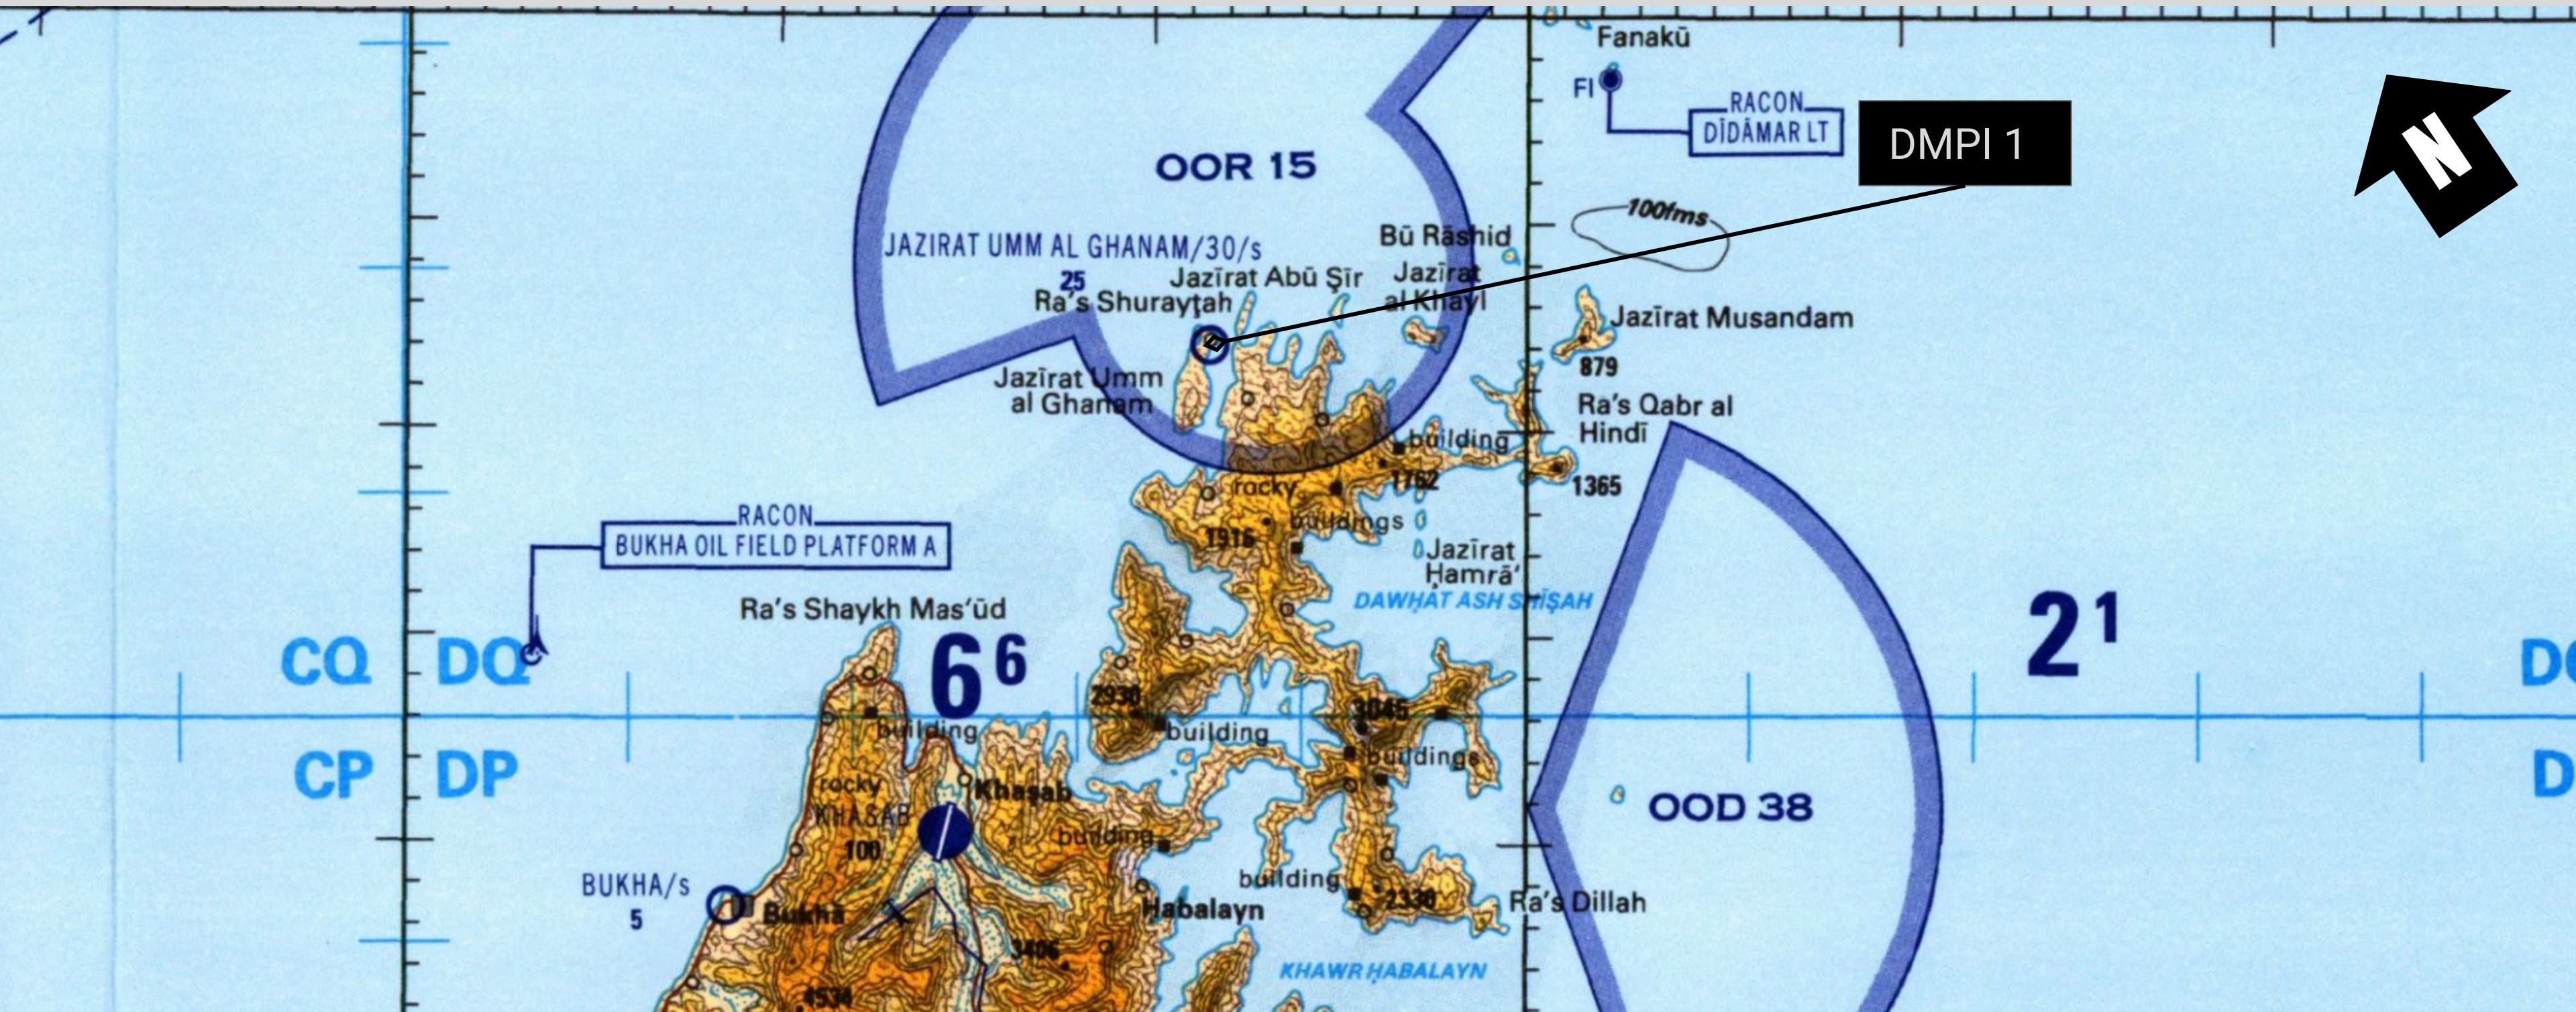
Fanakū

FI

RACON
DĪDĀMAR LT

DMPI 1

N

OOR 15

JAZIRAT UMM AL GHANAM/30/s

25

Bū Rāshid

Jazīrat Abū Şīr

Ra's Shuraytah

Jazīrat al Khayl

100fms

Jazīrat Musandam

879

Jazīrat Umm al Ghanam

Ra's Qabr al Hindī

building

1365

rocky

1752

RACON
BUKHA OIL FIELD PLATFORM A

buildings

1916

Jazīrat Hamrā'

DAWHAT ASH SHISAH

Ra's Shaykh Mas'ūd

$2^1$

CQ

DQ

$6^6$

DQ

2930

3045

building

building

CP

DP

buildings

D

rocky

Khasab

KHASAB

OOD 38

100

building

BUKHA/s

5

Bukha

building

2330

Ra's Dillah

Habalayn

3406

KHAWR HABALAYN

4534